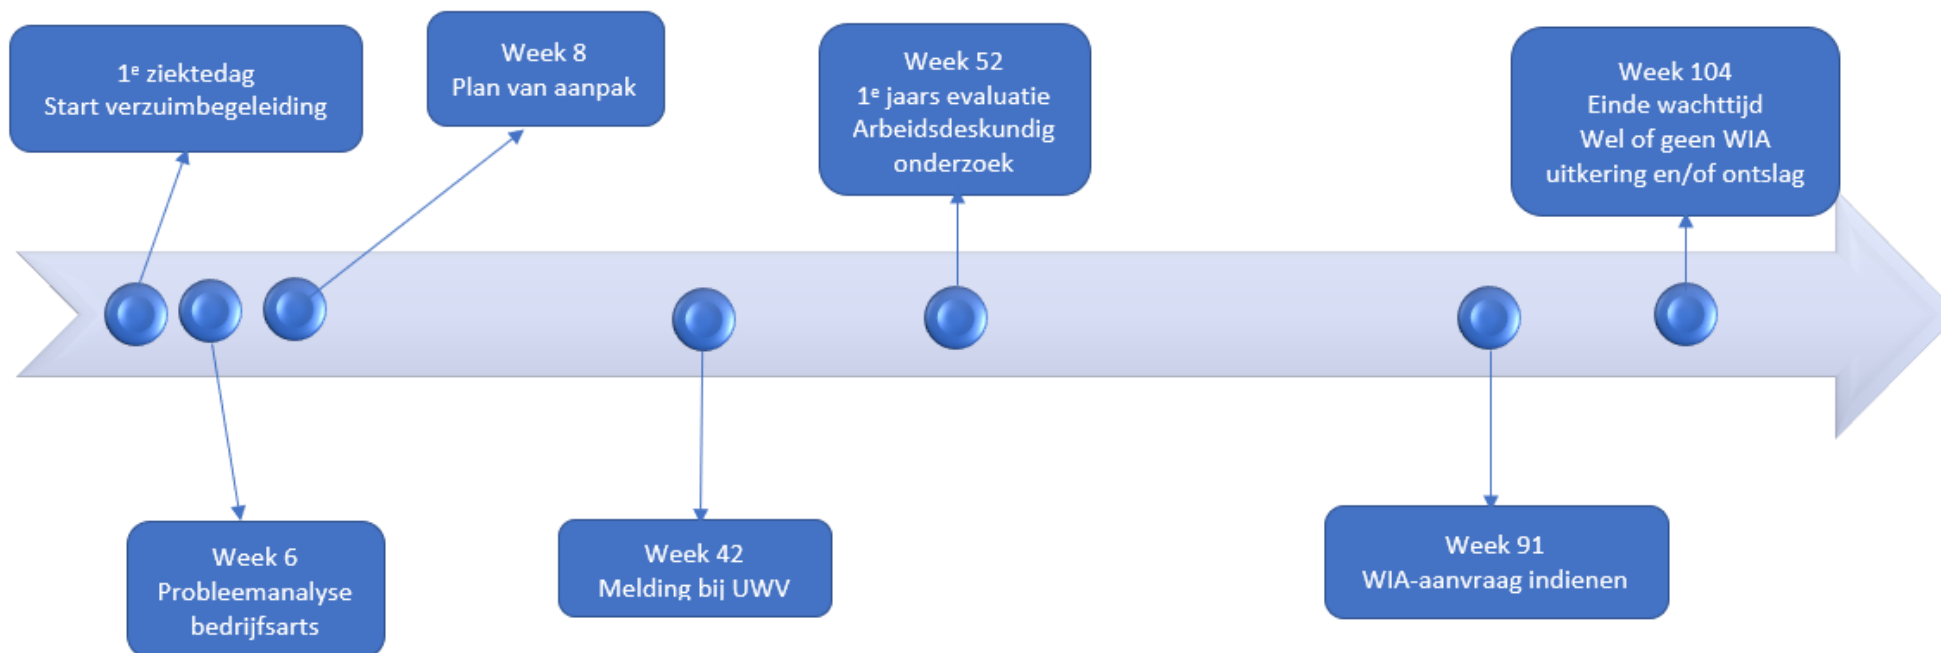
1$^e$ ziektedag
Start verzuimbegeleiding

Week 8
Plan van aanpak

Week 52
1$^e$ jaars evaluatie
Arbeidsdeskundig
onderzoek

Week 104
Einde wachttijd
Wel of geen WIA
uitkering en/of ontslag

Week 6
Probleemanalyse
bedrijfsarts

Week 42
Melding bij UWV

Week 91
WIA-aanvraag indienen